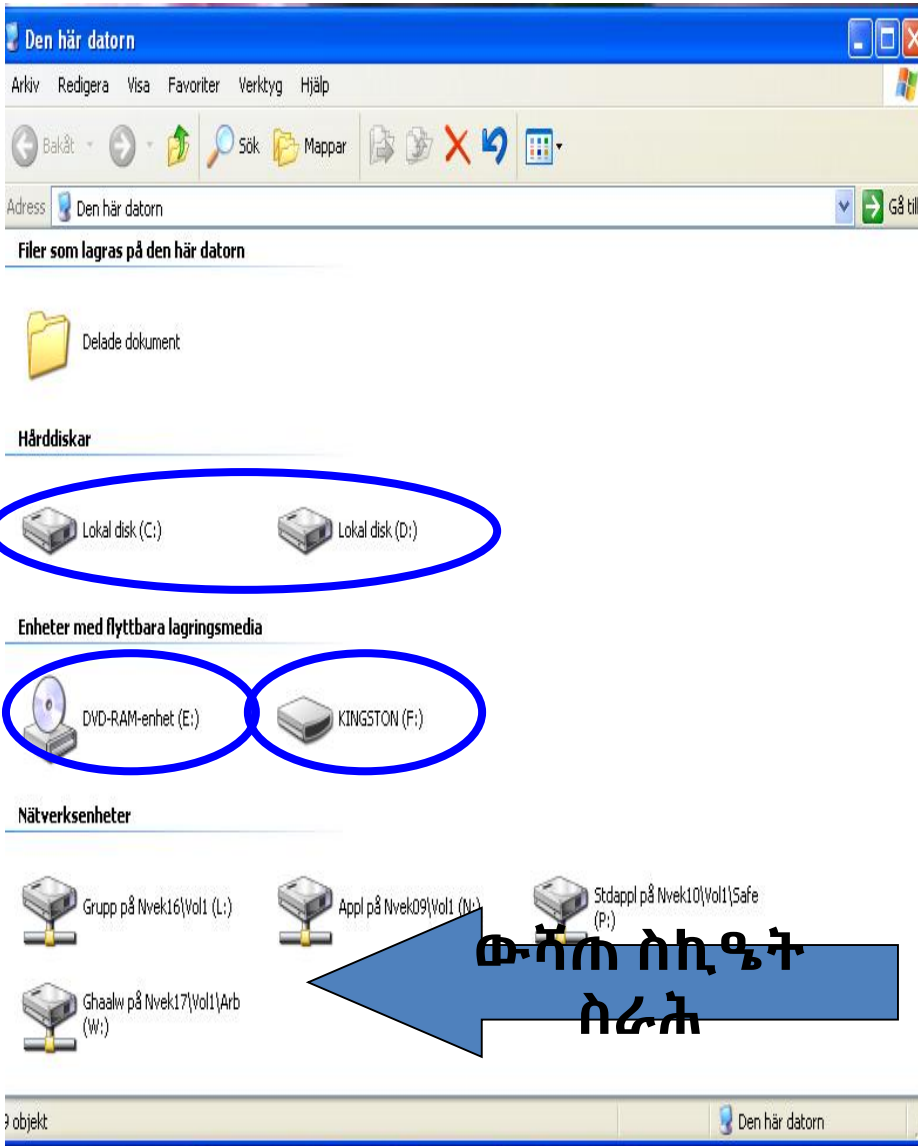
Den här datorn

Arkiv Redigera Visa Favoriter Verktyg Hjälp

Bakåt Sök Mappar

Adress Den här datorn Gå till

Filer som lagras på den här datorn

Delade dokument

Hårddiskar

Lokal disk (C:)

Lokal disk (D:)

Enheter med flyttbara lagringsmedia

DVD-RAM-enhet (E:)

KINGSTON (F:)

Nätverksenheter

Grupp på Nvek16\Vol1 (L:)

Appl på Nvek09\Vol1 (N:)

Stdappl på Nvek10\Vol1\Safe (P:)

Ghaalw på Nvek17\Vol1\Arb (W:)

ውሻጠ ስኪዔት ስራሕ

9 objekt

Den här datorn